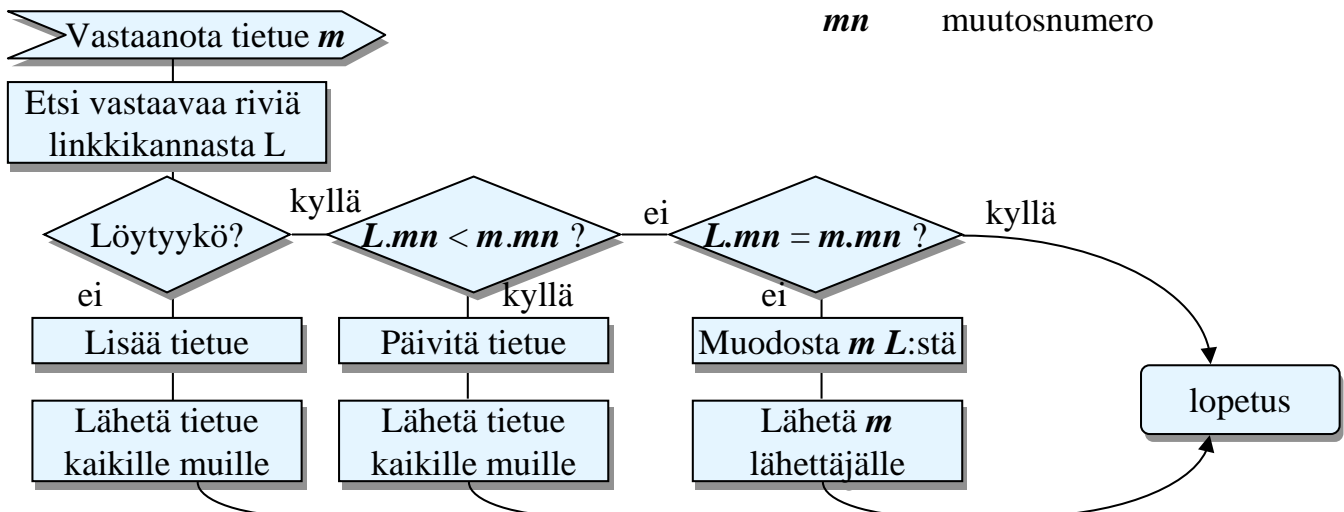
Vastaanota tietue *m*

*mn* muutosnumero

Etsi vastaavaa riviä linkkikannasta L

Löytyykö?

kyllä

*L.mn* < *m.mn* ?

ei

*L.mn* = *m.mn* ?

kyllä

ei

kyllä

ei

Lisää tietue

Päivitä tietue

Muodosta *m* *L*:stä

lopetus

Lähetä tietue kaikille muille

Lähetä tietue kaikille muille

Lähetä *m* lähettäjälle